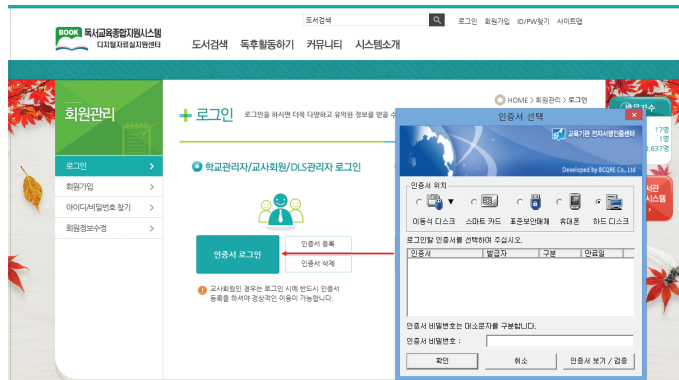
BOOK 독서교육종합지원시스템
디지털자료실지원센터

도서검색

로그인 회원가입 ID/PW찾기 사이트맵

도서검색 독후활동하기 커뮤니티 시스템소개

회원관리

로그인 >
회원가입 >
아이디/비밀번호 찾기 >
회원정보수정 >

로그인

로그인을 하시면 더욱 다양하고 유익한 정보를 얻을 수

HOME > 회원관리 > 로그인

학교관리자/교사회원/DLS관리자 로그인

인증서 로그인

인증서 등록

인증서 삭제

교사회원인 경우는 로그인 시에 반드시 인증서 등록을 하셔야 정상적인 이용이 가능합니다.

인증서 선택

교육기관 전자서명인증센터

Developed by BCQRE Co., Ltd

인증서 위치

이동식 디스크 스마트 카드 표준보안매체 휴대폰 하드 디스크

로그인할 인증서를 선택하여 주십시오.

| 인증서 | 발급자 | 구분 | 만료일 |
|---|---|---|---|

인증서 비밀번호는 대소문자를 구분합니다.

인증서 비밀번호 :

확인 취소 인증서 보기 / 검증

17명
1명
3,637명